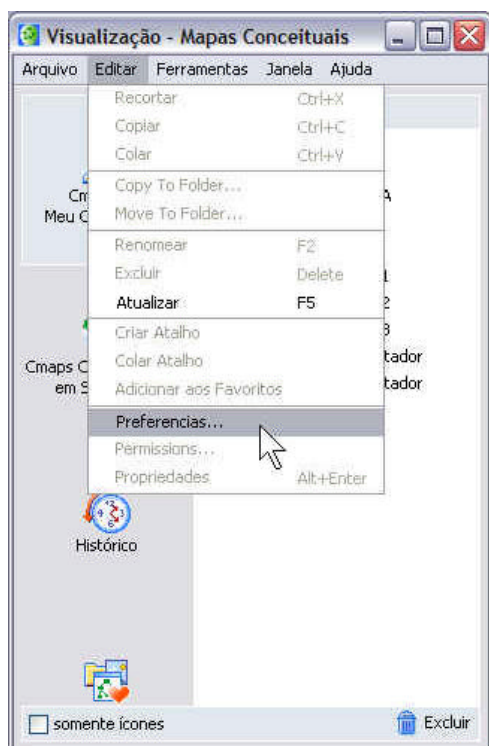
Visualização - Mapas Conceituais

Arquivo Editar Ferramentas Janela Ajuda

Recortar Ctrl+X
Copiar Ctrl+C
Colar Ctrl+V
Copy To Folder...
Move To Folder...
Renomear F2
Excluir Delete
Atualizar F5
Criar Atalho
Colar Atalho
Adicionar aos Favoritos
Preferencias...
Permissions...
Propriedades Alt+Enter

Cm
Meu C

Cmaps C
em S

A
1
2
3
tador
tador

Histórico

somente ícones

Excluir